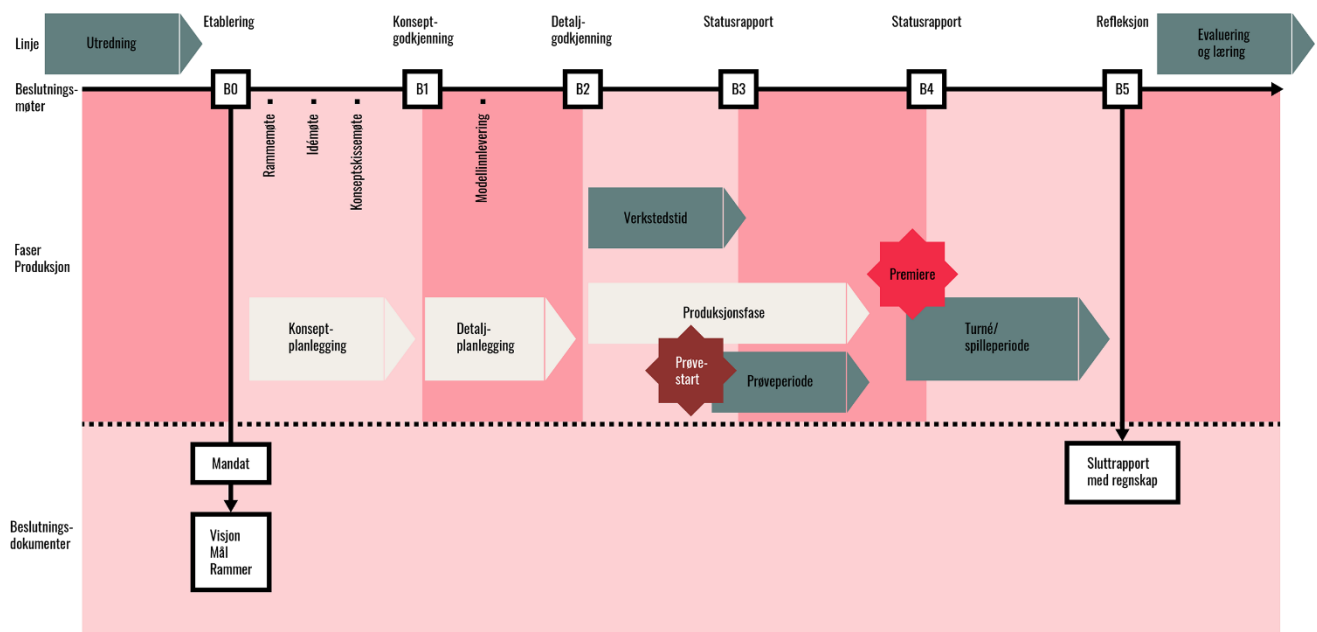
Linje
Utredning
Etablering
Konseptgodkjenning
Detaljgodkjenning
Statusrapport
Statusrapport
Refleksjon
Evaluering og læring

Beslutningsmøter
B0
B1
B2
B3
B4
B5

Rammemøte
Idémøte
Konseptskissemøte
Modellinnlevering

Faser Produksjon
Verkstedstid
Premiere
Produksjonsfase
Konseptplanlegging
Detaljplanlegging
Prøvestart
Prøveperiode
Turné/spilleperiode

Mandat
Sluttrapport med regnskap

Beslutningsdokumenter
Visjon
Mål
Rammer